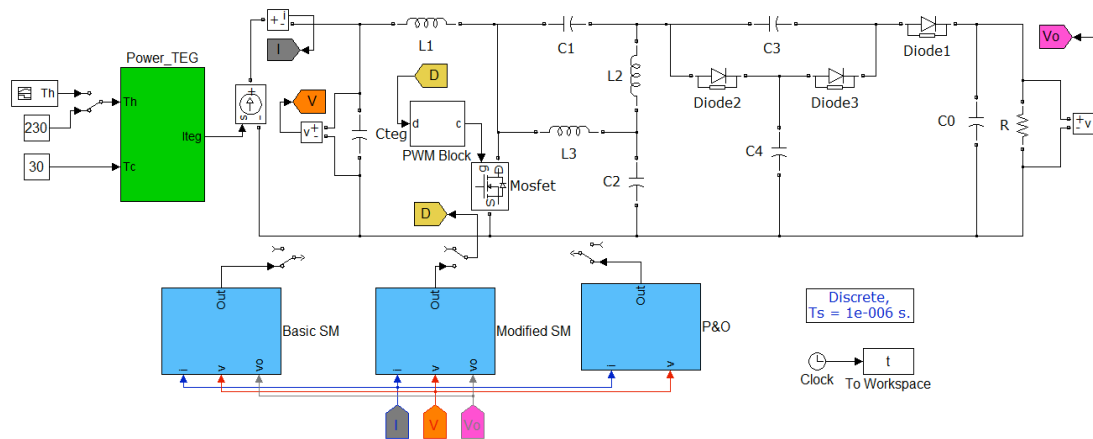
Power_TEG
Th
230
30
Th
Tc
Iteg
+ -
I
s -
V
v+ -
Cteg
L1
D
d c
PWM Block
C1
L2
L3
C2
g D S
Mosfet
D
C3
Diode2
Diode3
C4
Diode1
Vo
C0
R
+v -
Out
Basic SM
I v vo
Out
Modified SM
I v vo
Out
P&O
I v
Discrete,
Ts = 1e-006 s.
Clock
t
To Workspace
I
V
Vo